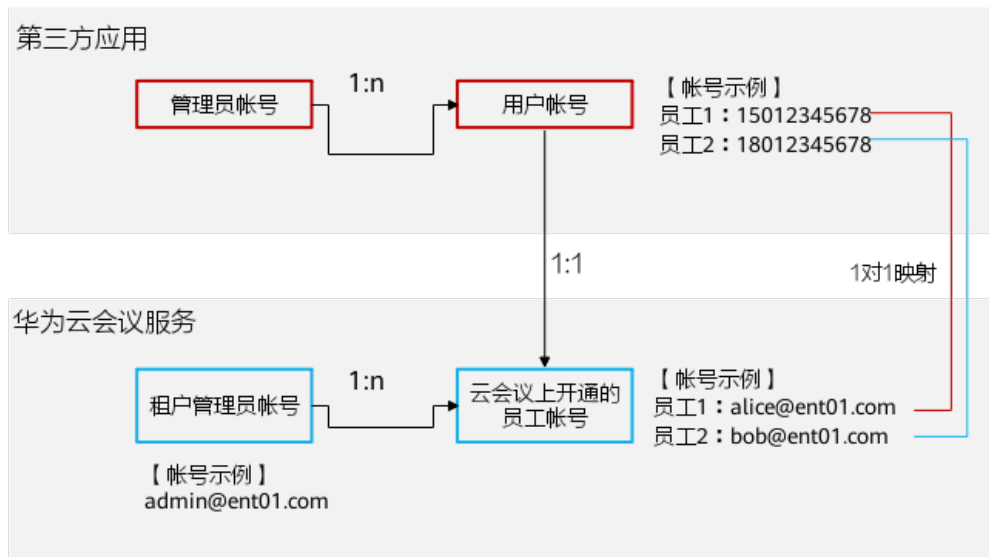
第三方应用

管理员帐号

1:n

用户帐号

【帐号示例】
员工1：15012345678
员工2：18012345678

1:1

1对1映射

华为云会议服务

租户管理员帐号

1:n

云会议上开通的员工帐号

【帐号示例】
员工1：alice@ent01.com
员工2：bob@ent01.com

【帐号示例】
admin@ent01.com